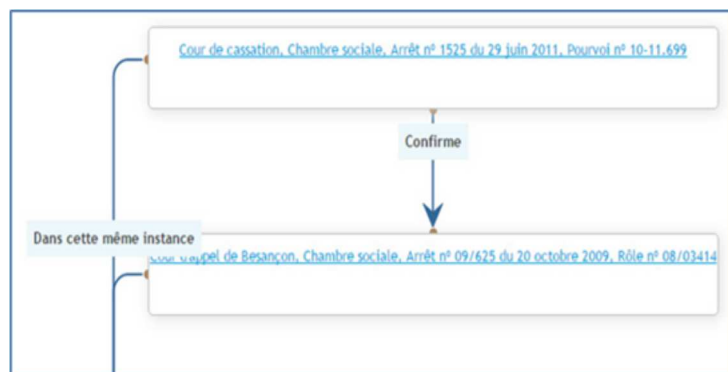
Cour de cassation, Chambre sociale, Arrêt nº 1525 du 29 juin 2011, Pourvoi nº 10-11.699

Confirme

Dans cette même instance

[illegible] d'appel de Besançon, Chambre sociale, Arrêt nº 09/625 du 20 octobre 2009, Rôle nº 08/03414